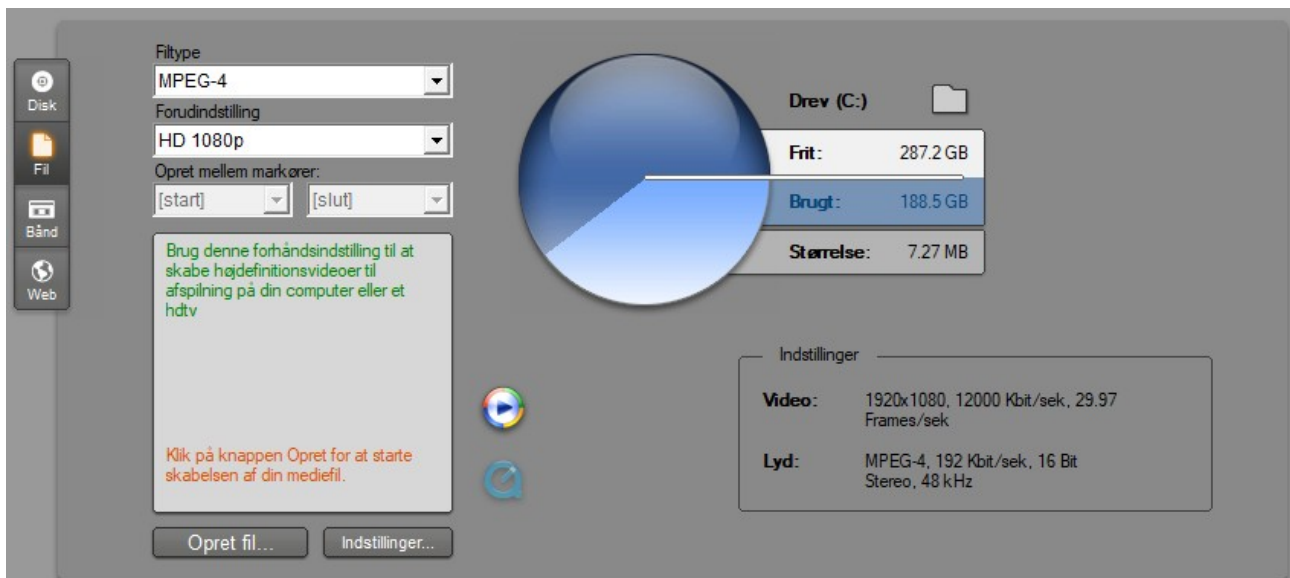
Disk
Fil
Bånd
Web

Filtype
MPEG-4
Forudindstilling
HD 1080p
Opret mellem markører:
[start]
[slut]

Brug denne forhåndsindstilling til at skabe højdefinitionsvideoer til afspilning på din computer eller et hdtv

Klik på knappen Opret for at starte skabelsen af din mediefil.

Opret fil...
Indstillinger...

Drev (C:)

| Frit: | 287.2 GB |
|---|---|
| Brugt: | 188.5 GB |
| Størrelse: | 7.27 MB |

Indstillinger

Video: 1920x1080, 12000 Kbit/sek, 29.97 Frames/sek

Lyd: MPEG-4, 192 Kbit/sek, 16 Bit Stereo, 48 kHz